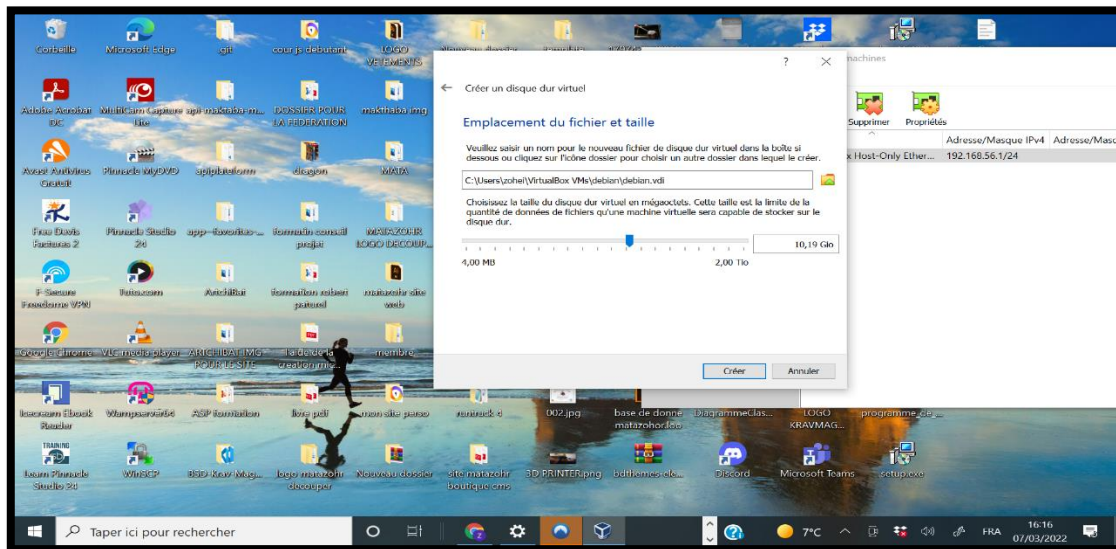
Corbeille
Microsoft Edge
.git
cour js debutant
LOGO VETEMENTS
Adobe Acrobat DC
Multicam Capture lite
api maktaba-m...
DOSSIER POUR LA FEDERATION
makthaba.img
Avast Antivirus Gratuit
Pinnacle MyDVD
apiglaceform
dragon
MATA
Free Davis Features 2
Pinnacle Studio 24
app--favorites-...
formation conseil projet
MATAZOHR LOGO DECOUP...
F-Secure Freedome VPN
Fotor.com
ArchiBat
formation robert pascal
matazohr site web
Google Chrome
VLC media player
ARCHIBAT IMG POUR LE SITE
La de de la création micr...
membre
Icecream Ebook Reader
Wampserver64
ASP formation
livre pdf
mon site perso
runtrack 4
002.jpg
base de donne matazohor.loo
DiagrammeClas...
LOGO KRAVMAG...
programme_de_...
Learn Pinnacle Studio 24
WinSCP
BBD-Krav Mag...
logo matazohr decouper
Nouveau dossier
site matazohr boutique.cms
3D PRINTER.png
bdthemes-ele...
Discord
Microsoft Teams
setup.exe

machines
Supprimer
Propriétés
Adresse/Masque IPv4
Adresse/Masq
x Host-Only Ether...
192.168.56.1/24

?
×
← Créer un disque dur virtuel

Emplacement du fichier et taille

Veuillez saisir un nom pour le nouveau fichier de disque dur virtuel dans la boîte si dessous ou cliquez sur l'icône dossier pour choisir un autre dossier dans lequel le créer.

C:\Users\zohei\VirtualBox VMs\debian\debian.vdi

Choisissez la taille du disque dur virtuel en mégaoctets. Cette taille est la limite de la quantité de données de fichiers qu'une machine virtuelle sera capable de stocker sur le disque dur.

10,19 Gio
4,00 MB
2,00 Tio

Créer
Annuler

Taper ici pour rechercher
7°C
FRA
16:16
07/03/2022